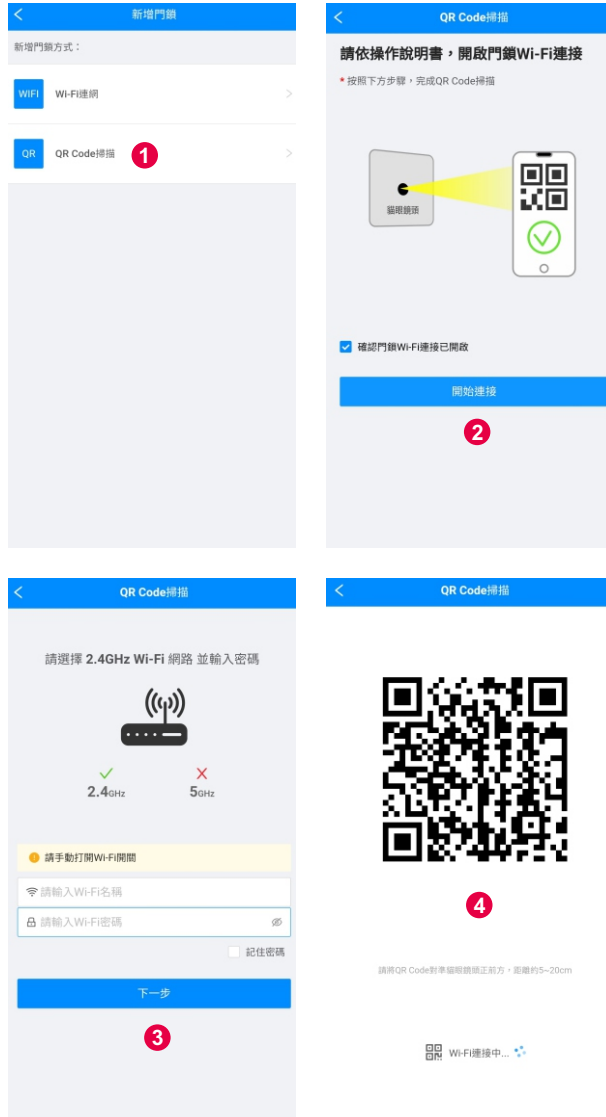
新增門鎖

新增門鎖方式：

WIFI Wi-Fi連網

QR QR Code掃描

1

QR Code掃描

請依操作說明書，開啟門鎖Wi-Fi連接

* 按照下方步驟，完成QR Code掃描

貓眼鏡頭

確認門鎖Wi-Fi連接已開啟

開始連接

2

QR Code掃描

請選擇 2.4GHz Wi-Fi 網路 並輸入密碼

2.4GHz

5GHz

請手動打開Wi-Fi開關

請輸入Wi-Fi名稱

請輸入Wi-Fi密碼

記住密碼

下一步

3

QR Code掃描

4

請將QR Code對準貓眼鏡頭正前方，距離約5~20cm

Wi-Fi連接中...